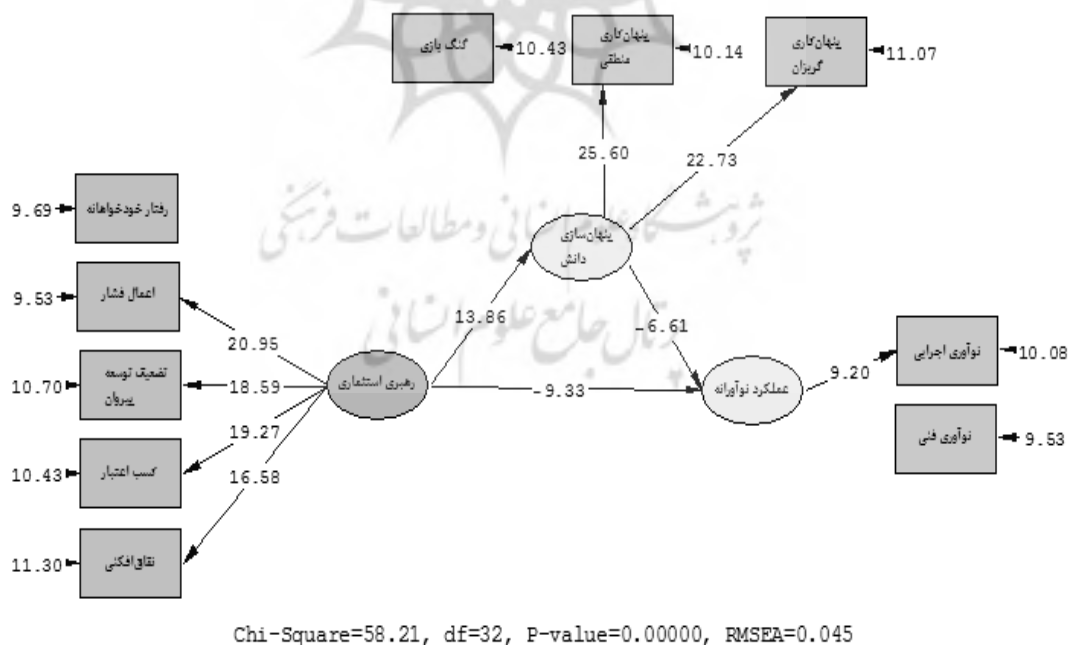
گنگ بازی 10.43
پنهان‌کاری منطقی 10.14
پنهان‌کاری گریزان 11.07
25.60
22.73
9.69 رفتار خودخواهانه
پنهان‌سازی دانش
9.53 اعمال فشار
13.86
-6.61
20.95
10.70 تضعیف توسعه پیروان
18.59
رهبری استثماری
-9.33
عملکرد نوآورانه
9.20
نوآوری اجرایی 10.08
19.27
نوآوری فنی 9.53
10.43 کسب اعتبار
16.58
11.30 نفاق‌افکنی
Chi-Square=58.21, df=32, P-value=0.00000, RMSEA=0.045